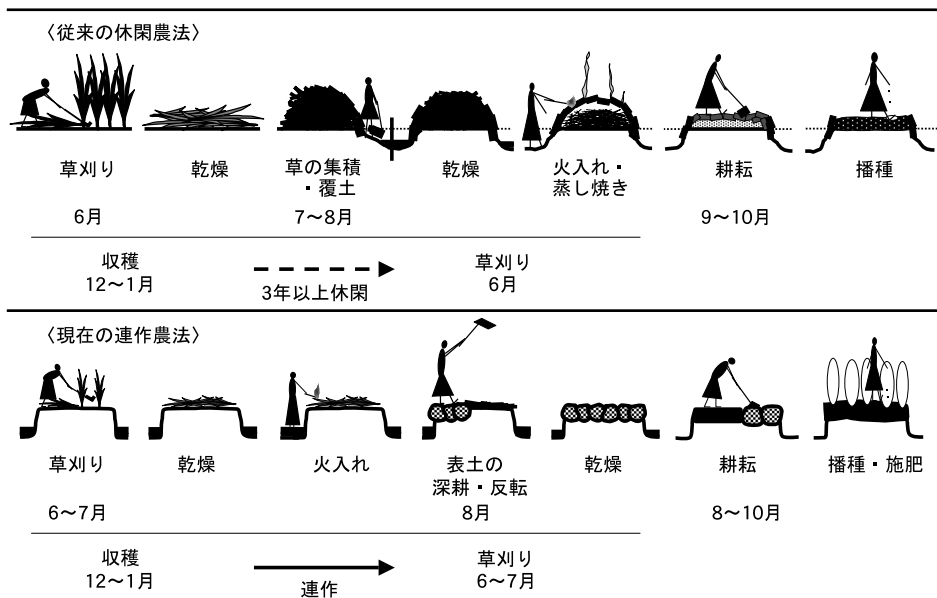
〈従来の休閑農法〉

草刈り
6月

乾燥

草の集積・覆土
7～8月

乾燥

火入れ・蒸し焼き

耕耘
9～10月

播種

収穫
12～1月

3年以上休閑

草刈り
6月

〈現在の連作農法〉

草刈り
6～7月

乾燥

火入れ

表土の深耕・反転
8月

乾燥

耕耘
8～10月

播種・施肥

収穫
12～1月

連作

草刈り
6～7月